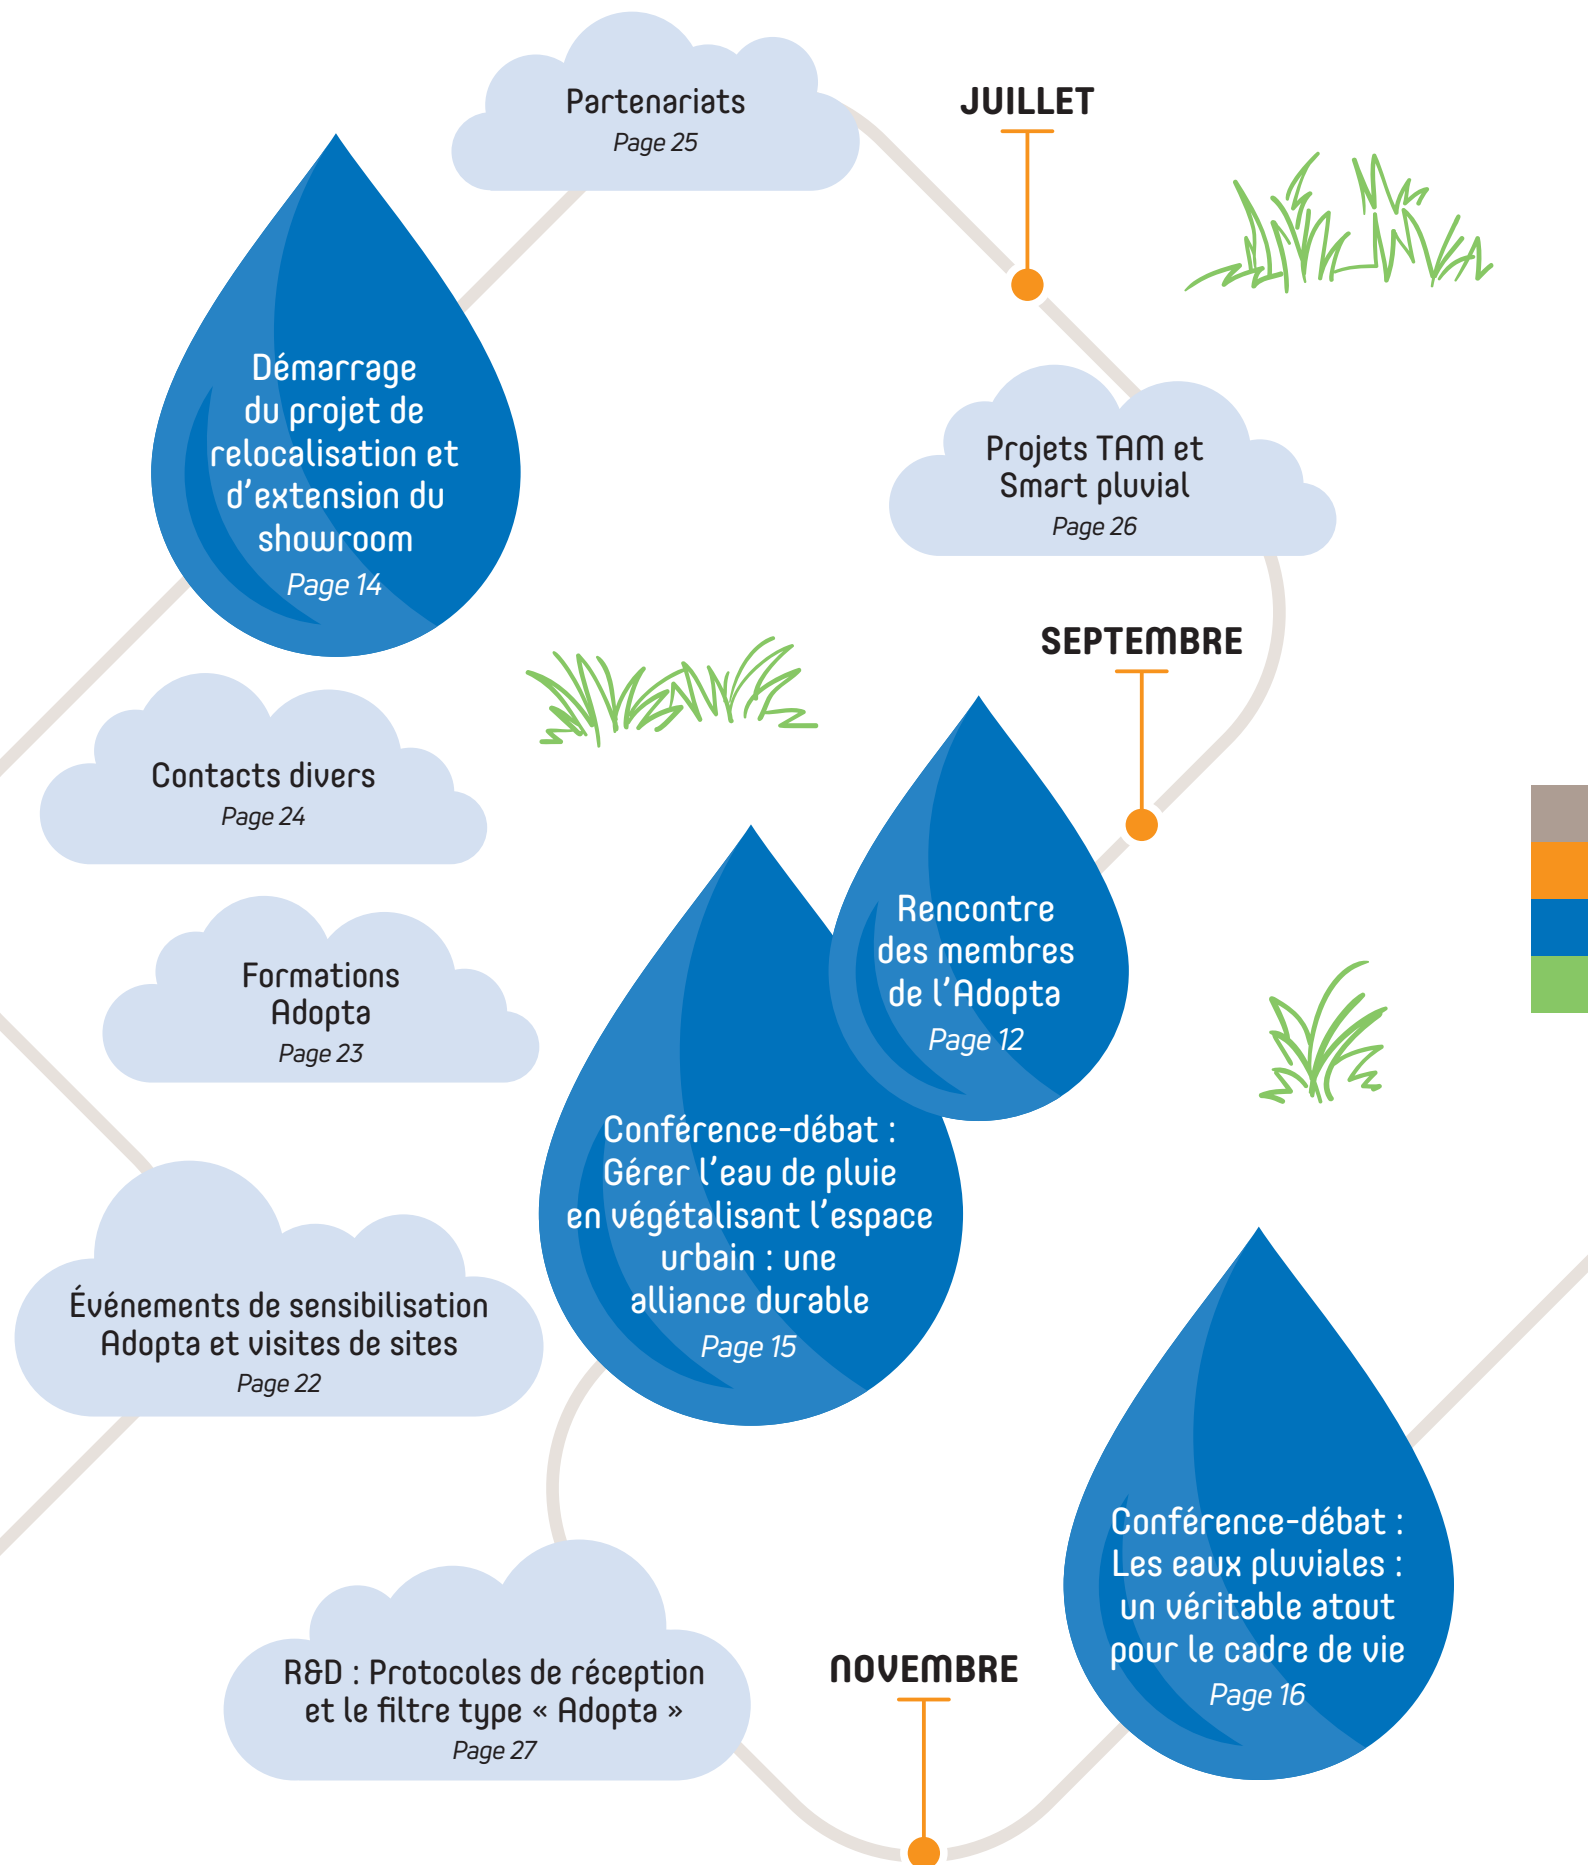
Partenariats
Page 25

JUILLET

Démarrage du projet de relocalisation et d'extension du showroom
Page 14

Projets TAM et Smart pluvial
Page 26

SEPTEMBRE

Contacts divers
Page 24

Rencontre des membres de l'Adopta
Page 12

Formations Adopta
Page 23

Conférence-débat : Gérer l'eau de pluie en végétalisant l'espace urbain : une alliance durable
Page 15

Événements de sensibilisation Adopta et visites de sites
Page 22

Conférence-débat : Les eaux pluviales : un véritable atout pour le cadre de vie
Page 16

R&D : Protocoles de réception et le filtre type « Adopta »
Page 27

NOVEMBRE